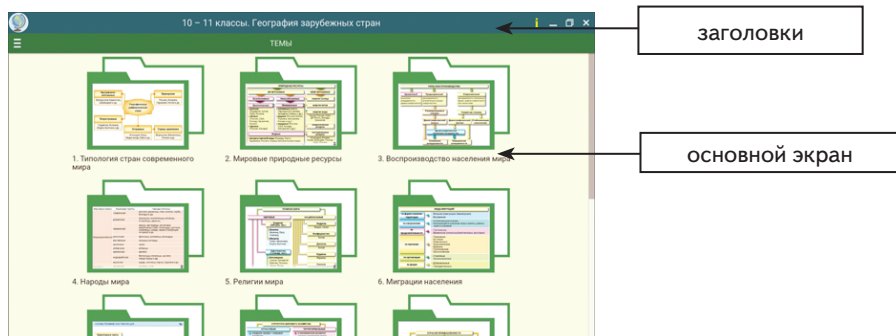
10 – 11 классы. География зарубежных стран

ТЕМЫ

заголовки

основной экран

1. Типология стран современного мира

2. Мировые природные ресурсы

3. Воспроизводство населения мира

4. Народы мира

5. Религии мира

6. Миграции населения